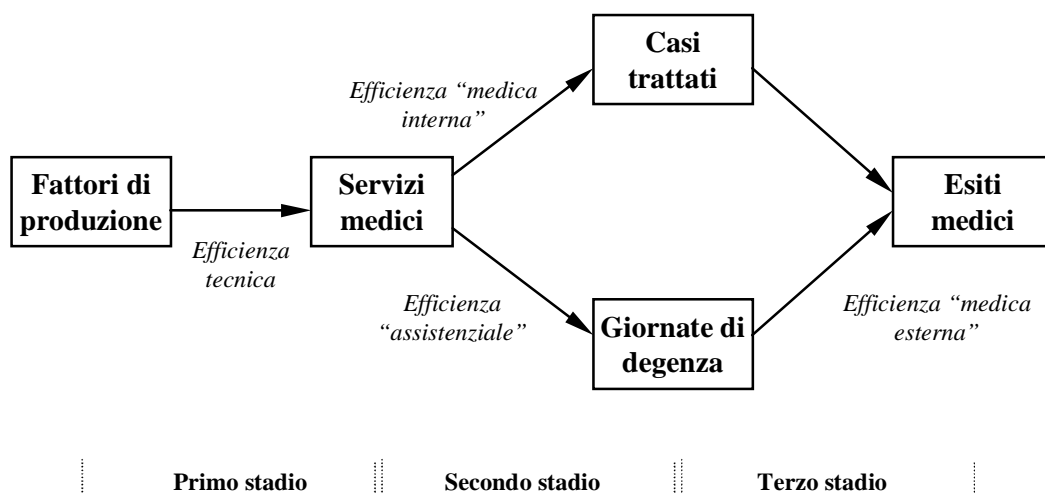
Casi trattati

Efficienza "medica interna"

Fattori di produzione

Servizi medici

Esiti medici

Efficienza tecnica

Efficienza "assistenziale"

Giornate di degenza

Efficienza "medica esterna"

Primo stadio

Secondo stadio

Terzo stadio